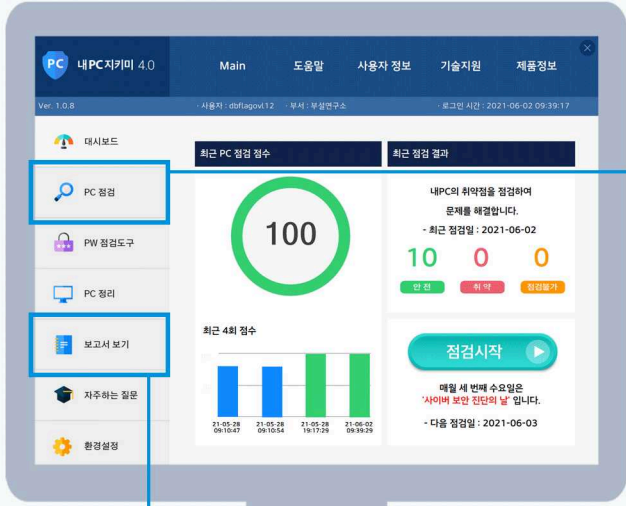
PC 내PC지키미 4.0

Main 도움말 사용자 정보 기술지원 제품정보

Ver. 1.0.8 · 사용자 : dbflagovl12 · 부서 : 부설연구소 · 로그인 시간 : 2021-06-02 09:39:17

대시보드

PC 점검

PW 점검도구

PC 정리

보고서 보기

자주하는 질문

환경설정

최근 PC 점검 점수

100

최근 4회 점수

21-05-28 09:10:47

21-05-28 09:10:54

21-05-28 19:17:29

21-06-02 09:39:29

최근 점검 결과

내PC의 취약점을 점검하여 문제를 해결합니다.

- 최근 점검일 : 2021-06-02

10 0 0

안 전 취 약 점검불가

점검시작

매월 세 번째 수요일은 '사이버 보안 진단의 날' 입니다.

- 다음 점검일 : 2021-06-03